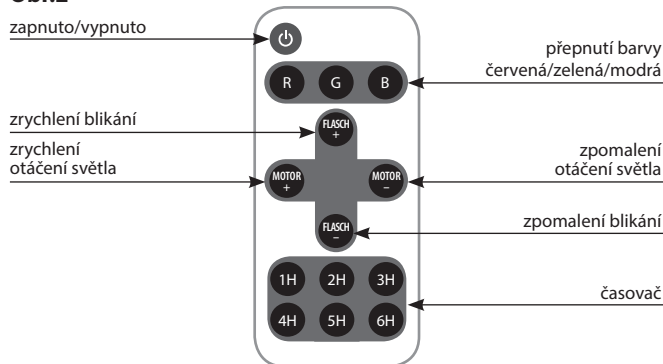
Obr.2

zapnuto/vypnuto

přepnutí barvy
červená/zelená/modrá

R G B

zrychlení blikání

FLASCH
+

zrychlení
otáčení světla

MOTOR
+

MOTOR
–

zpomalení
otáčení světla

FLASCH
–

zpomalení blikání

1H 2H 3H
4H 5H 6H

časovač